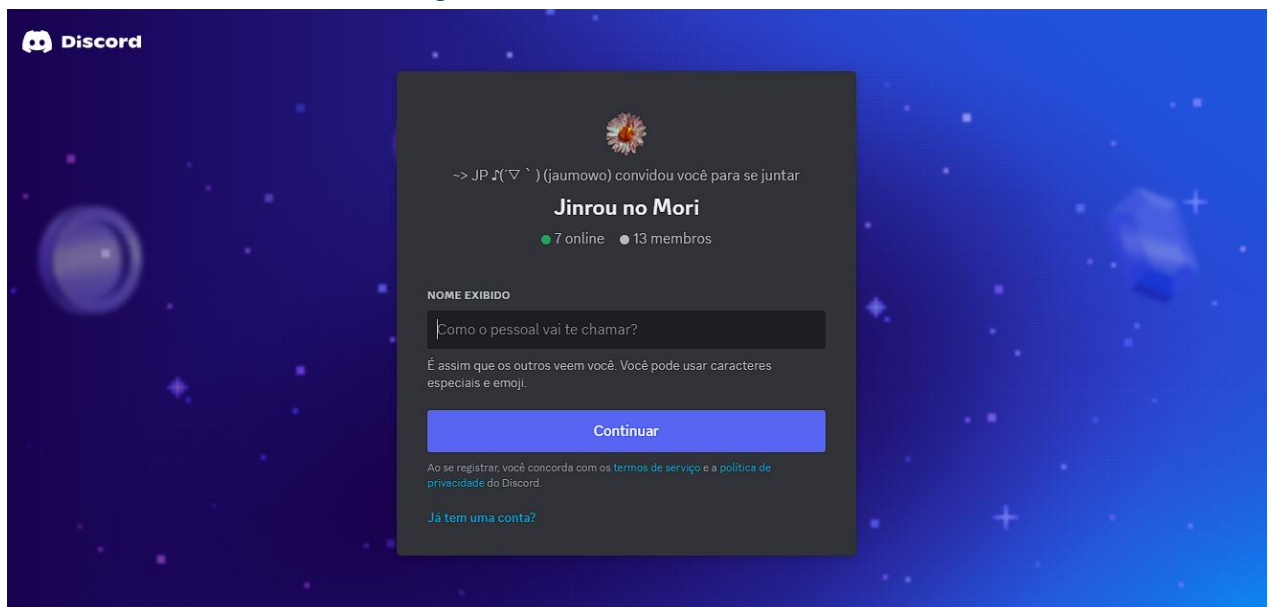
Discord

~> JP ♪(´▽｀) (jaumowo) convidou você para se juntar

Jinrou no Mori

7 online  13 membros

NOME EXIBIDO

Como o pessoal vai te chamar?

É assim que os outros veem você. Você pode usar caracteres especiais e emoji.

Continuar

Ao se registrar, você concorda com os termos de serviço e a política de privacidade do Discord.

Já tem uma conta?